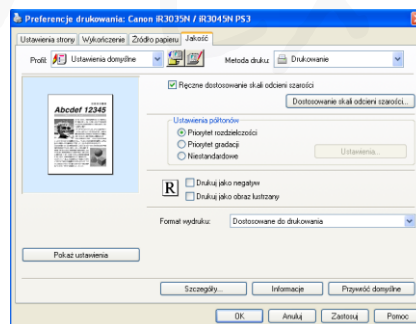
Preferencje drukowania: Canon iR3035N / iR3045N PS3

Ustawienia strony | Wykończenie | Źródło papieru | Jakość

Profil: Ustawienia domyślne

Metoda druku: Drukowanie

Abcdef 12345

Ręczne dostosowanie skali odcieni szarości

Dostosowanie skali odcieni szarości...

Ustawienia półtonów

Priorytet rozdzielczości

Priorytet gradacji

Niestandardowe

Ustawienia...

R

Drukuj jako negatyw

Drukuj jako obraz lustrzany

Format wydruku: Dostosowane do drukowania

Pokaż ustawienia

Szczegóły...

Informacje

Przywróć domyślne

OK

Anuluj

Zastosuj

Pomoc